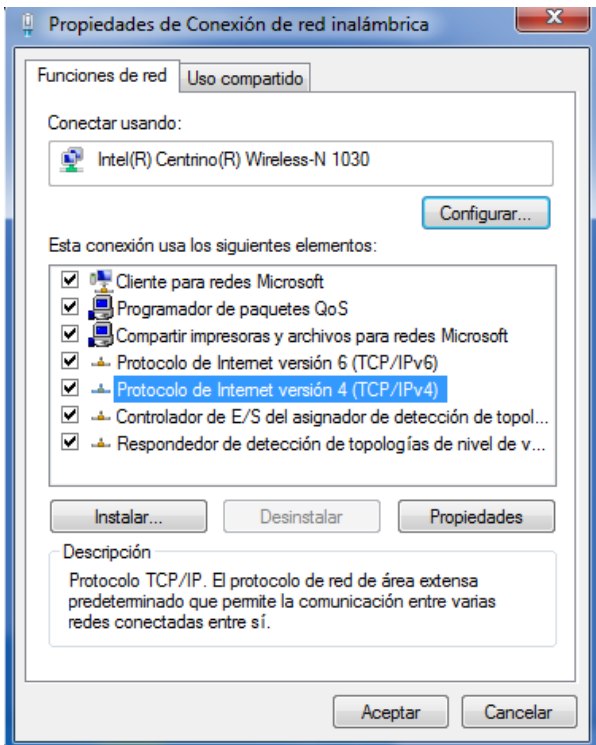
Propiedades de Conexión de red inalámbrica

Funciones de red | Uso compartido

Conectar usando:

Intel(R) Centrino(R) Wireless-N 1030

Configurar...

Esta conexión usa los siguientes elementos:

Cliente para redes Microsoft
Programador de paquetes QoS
Compartir impresoras y archivos para redes Microsoft
Protocolo de Internet versión 6 (TCP/IPv6)
Protocolo de Internet versión 4 (TCP/IPv4)
Controlador de E/S del asignador de detección de topol...
Respondedor de detección de topologías de nivel de v...

Instalar... | Desinstalar | Propiedades

Descripción

Protocolo TCP/IP. El protocolo de red de área extensa predeterminado que permite la comunicación entre varias redes conectadas entre sí.

Aceptar | Cancelar